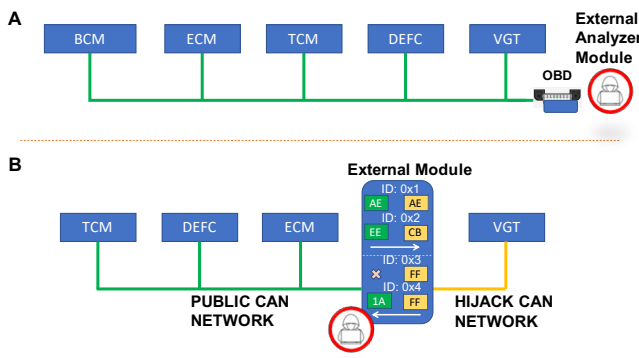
A

BCM

ECM

TCM

DEFC

VGT

External Analyzer Module

OBD

B

External Module

TCM

DEFC

ECM

ID: 0x1

AE

AE

ID: 0x2

EE

CB

ID: 0x3

FF

ID: 0x4

1A

FF

VGT

PUBLIC CAN NETWORK

HIJACK CAN NETWORK